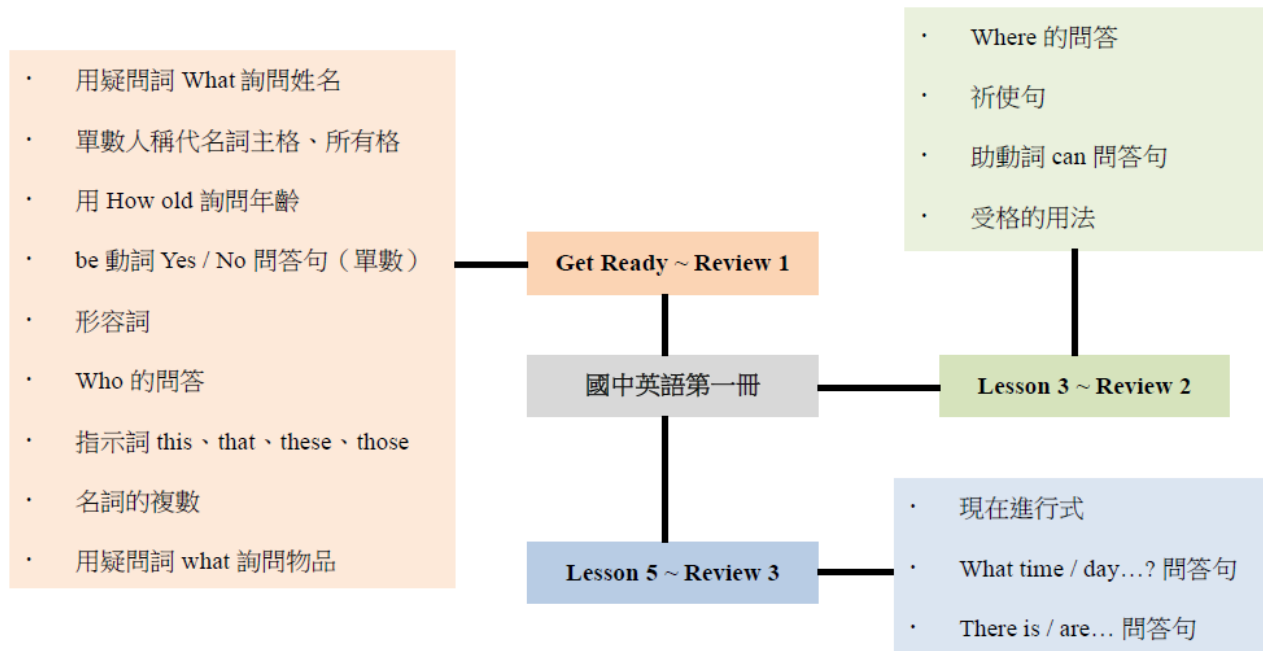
· 用疑問詞 What 詢問姓名
· 單數人稱代名詞主格、所有格
· 用 How old 詢問年齡
· be 動詞 Yes / No 問答句（單數）
· 形容詞
· Who 的問答
· 指示詞 this、that、these、those
· 名詞的複數
· 用疑問詞 what 詢問物品

Get Ready ~ Review 1

· Where 的問答
· 祈使句
· 助動詞 can 問答句
· 受格的用法

國中英語第一冊

Lesson 3 ~ Review 2

Lesson 5 ~ Review 3

· 現在進行式
· What time / day…? 問答句
· There is / are… 問答句